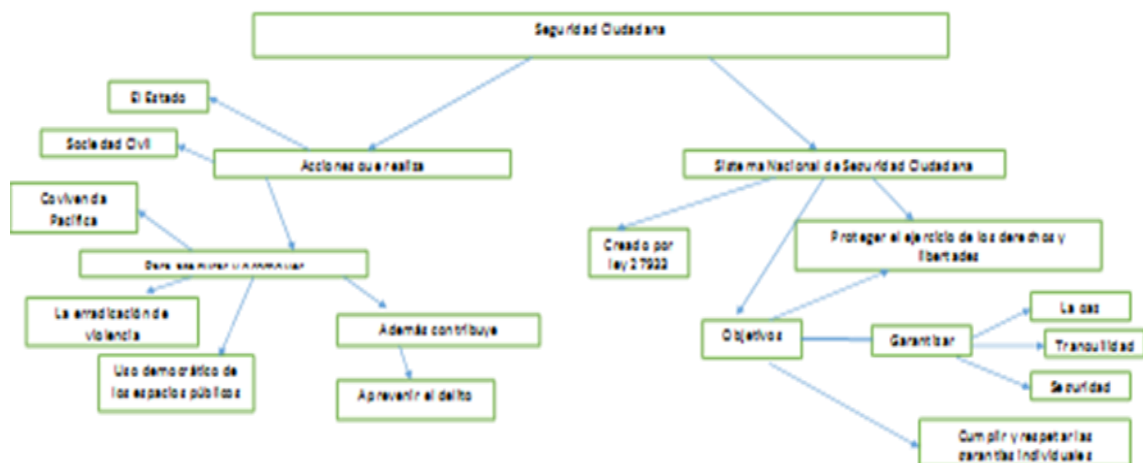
Seguridad Ciudadana

El Estado

Sociedad Civil

Acciones que realiza

Convivencia Pacífica

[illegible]

La erradicación de violencia

Uso democrático de los espacios públicos

Además contribuye

A prevenir el delito

Sistema Nacional de Seguridad Ciudadana

Creado por ley 27933

Proteger el ejercicio de los derechos y libertades

Objetivos

Garantizar

La paz

Tranquilidad

Seguridad

Cumplir y respetar las garantías individuales